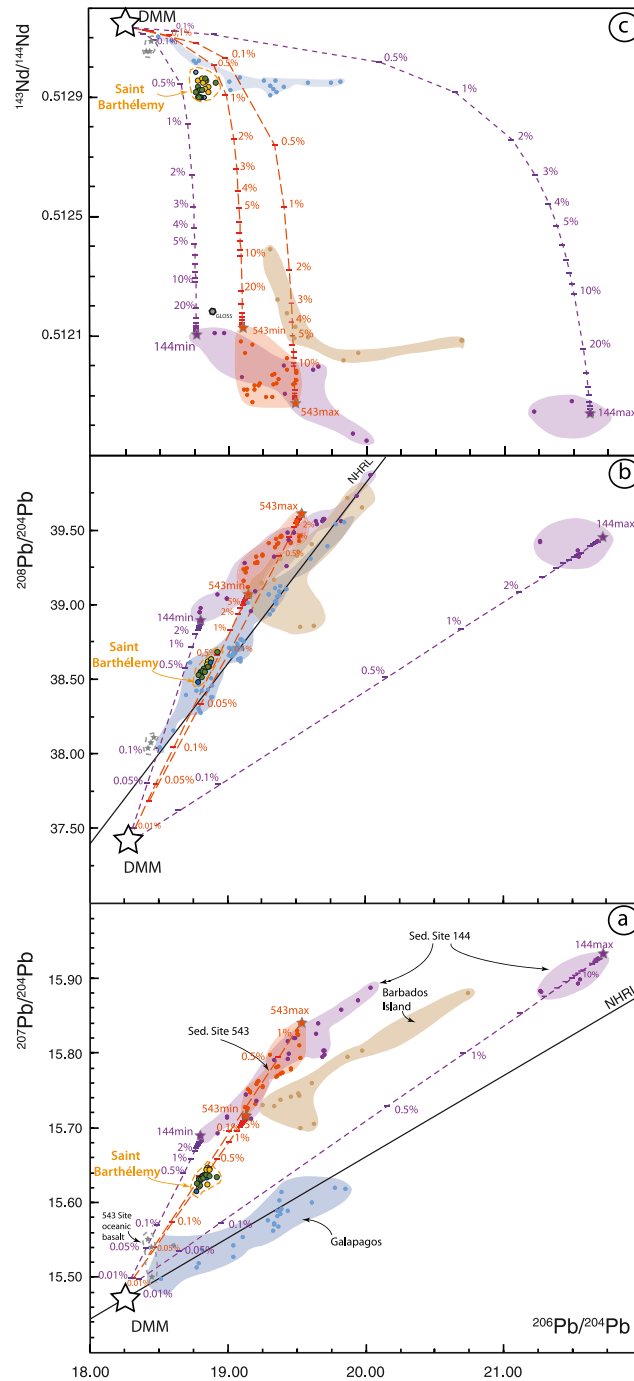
c
DMM
0.1%
0.1%
0.1%
0.5%
0.5%
0.5%
1%
Saint Barthélemy
1%
1%
2%
0.5%
2%
1%
3%
3%
3%
4%
4%
4%
5%
5%
5%
2%
10%
10%
10%
3%
4%
20%
20%
5%
20%
10%
144min
543min
543max
144max
GLOSS
$^{143}Nd/^{144}Nd$
0.5129
0.5125
0.5121

b
NHRL
543max
144max
$^{208}Pb/^{204}Pb$
39.50
39.00
38.50
38.00
37.50
543min
144min
2%
1%
Saint Barthélemy
0.5%
0.5%
0.05%
0.1%
0.1%
0.05%
0.05%
0.1%
0.01%
2%
1%
0.5%
DMM

a
Sed. Site 144
144max
10%
Barbados Island
NHRL
Sed. Site 543
543max
1%
0.5%
543min
1%
0.5%
144min
2%
1%
Saint Barthélemy
0.5%
0.5%
0.1%
0.1%
0.1%
543 Site oceanic basalt
0.05%
0.05%
0.05%
0.01%
0.01%
0.01%
Galapagos
1%
0.5%
DMM
$^{207}Pb/^{204}Pb$
15.90
15.80
15.70
15.60
15.50
$^{206}Pb/^{204}Pb$
18.00
19.00
20.00
21.00